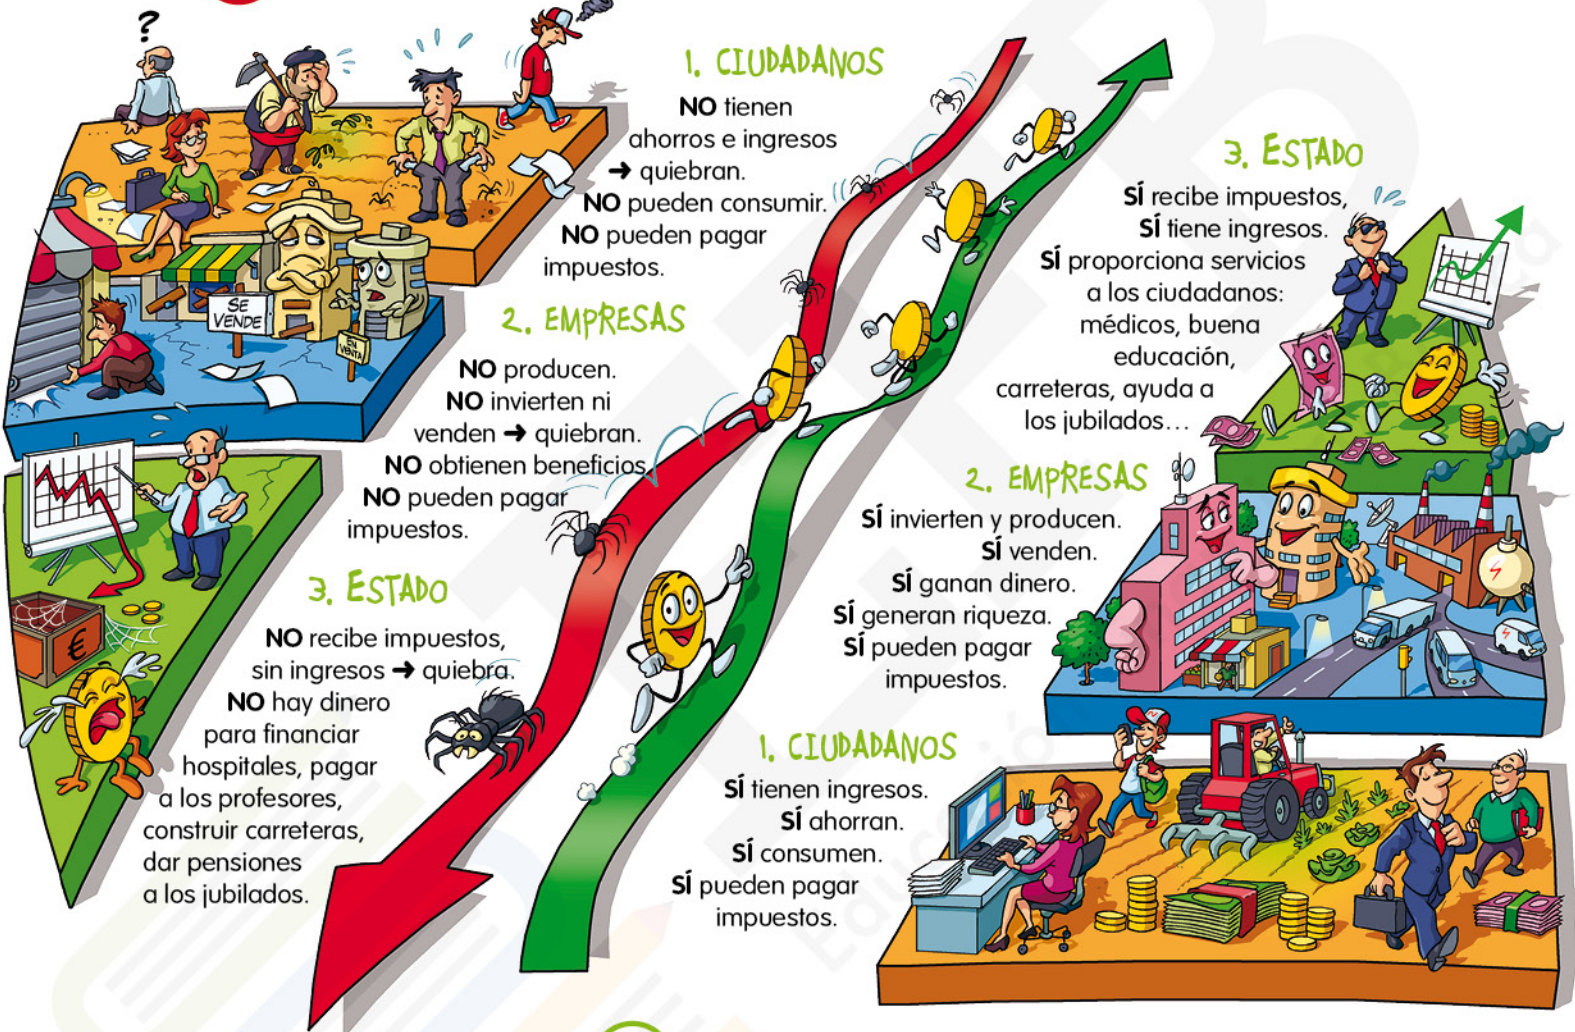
?

1. CIUDADANOS

**NO** tienen ahorros e ingresos ➜ quiebran.
**NO** pueden consumir.
**NO** pueden pagar impuestos.

SE VENDE

EN VENTA

2. EMPRESAS

**NO** producen.
**NO** invierten ni venden ➜ quiebran.
**NO** obtienen beneficios.
**NO** pueden pagar impuestos.

€

3. ESTADO

**NO** recibe impuestos, sin ingresos ➜ quiebra.
**NO** hay dinero para financiar hospitales, pagar a los profesores, construir carreteras, dar pensiones a los jubilados.

3. ESTADO

**SÍ** recibe impuestos, **SÍ** tiene ingresos.
**SÍ** proporciona servicios a los ciudadanos: médicos, buena educación, carreteras, ayuda a los jubilados…

2. EMPRESAS

**SÍ** invierten y producen.
**SÍ** venden.
**SÍ** ganan dinero.
**SÍ** generan riqueza.
**SÍ** pueden pagar impuestos.

1. CIUDADANOS

**SÍ** tienen ingresos.
**SÍ** ahorran.
**SÍ** consumen.
**SÍ** pueden pagar impuestos.